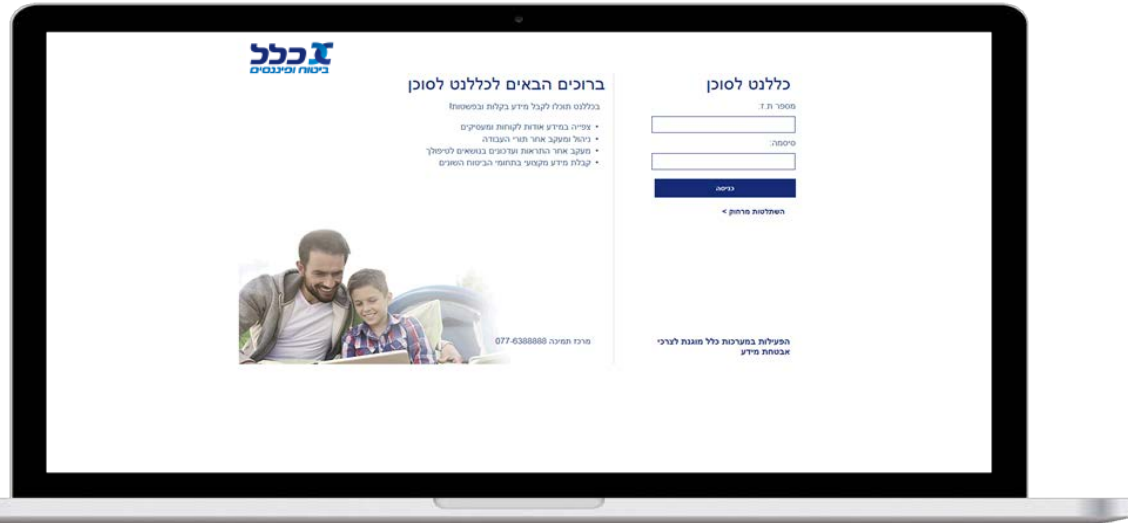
כללנט לסוכן

מספר ת.ז:

סיסמה:

כניסה

השתלטות מרחוק >

הפעילות במערכות כלל מוגנת לצרכי אבטחת מידע

כלל
ביטוח ופיננסים

ברוכים הבאים לכללנט לסוכן

בכללנט תוכלו לקבל מידע בקלות ובפשטות!

• צפייה במידע אודות לקוחות ומעסיקים
• ניהול ומעקב אחר תורי העבודה
• מעקב אחר התראות ועדכונים בנושאים לטיפולך
• קבלת מידע מקצועי בתחומי הביטוח השונים

מרכז תמיכה 077-6388888